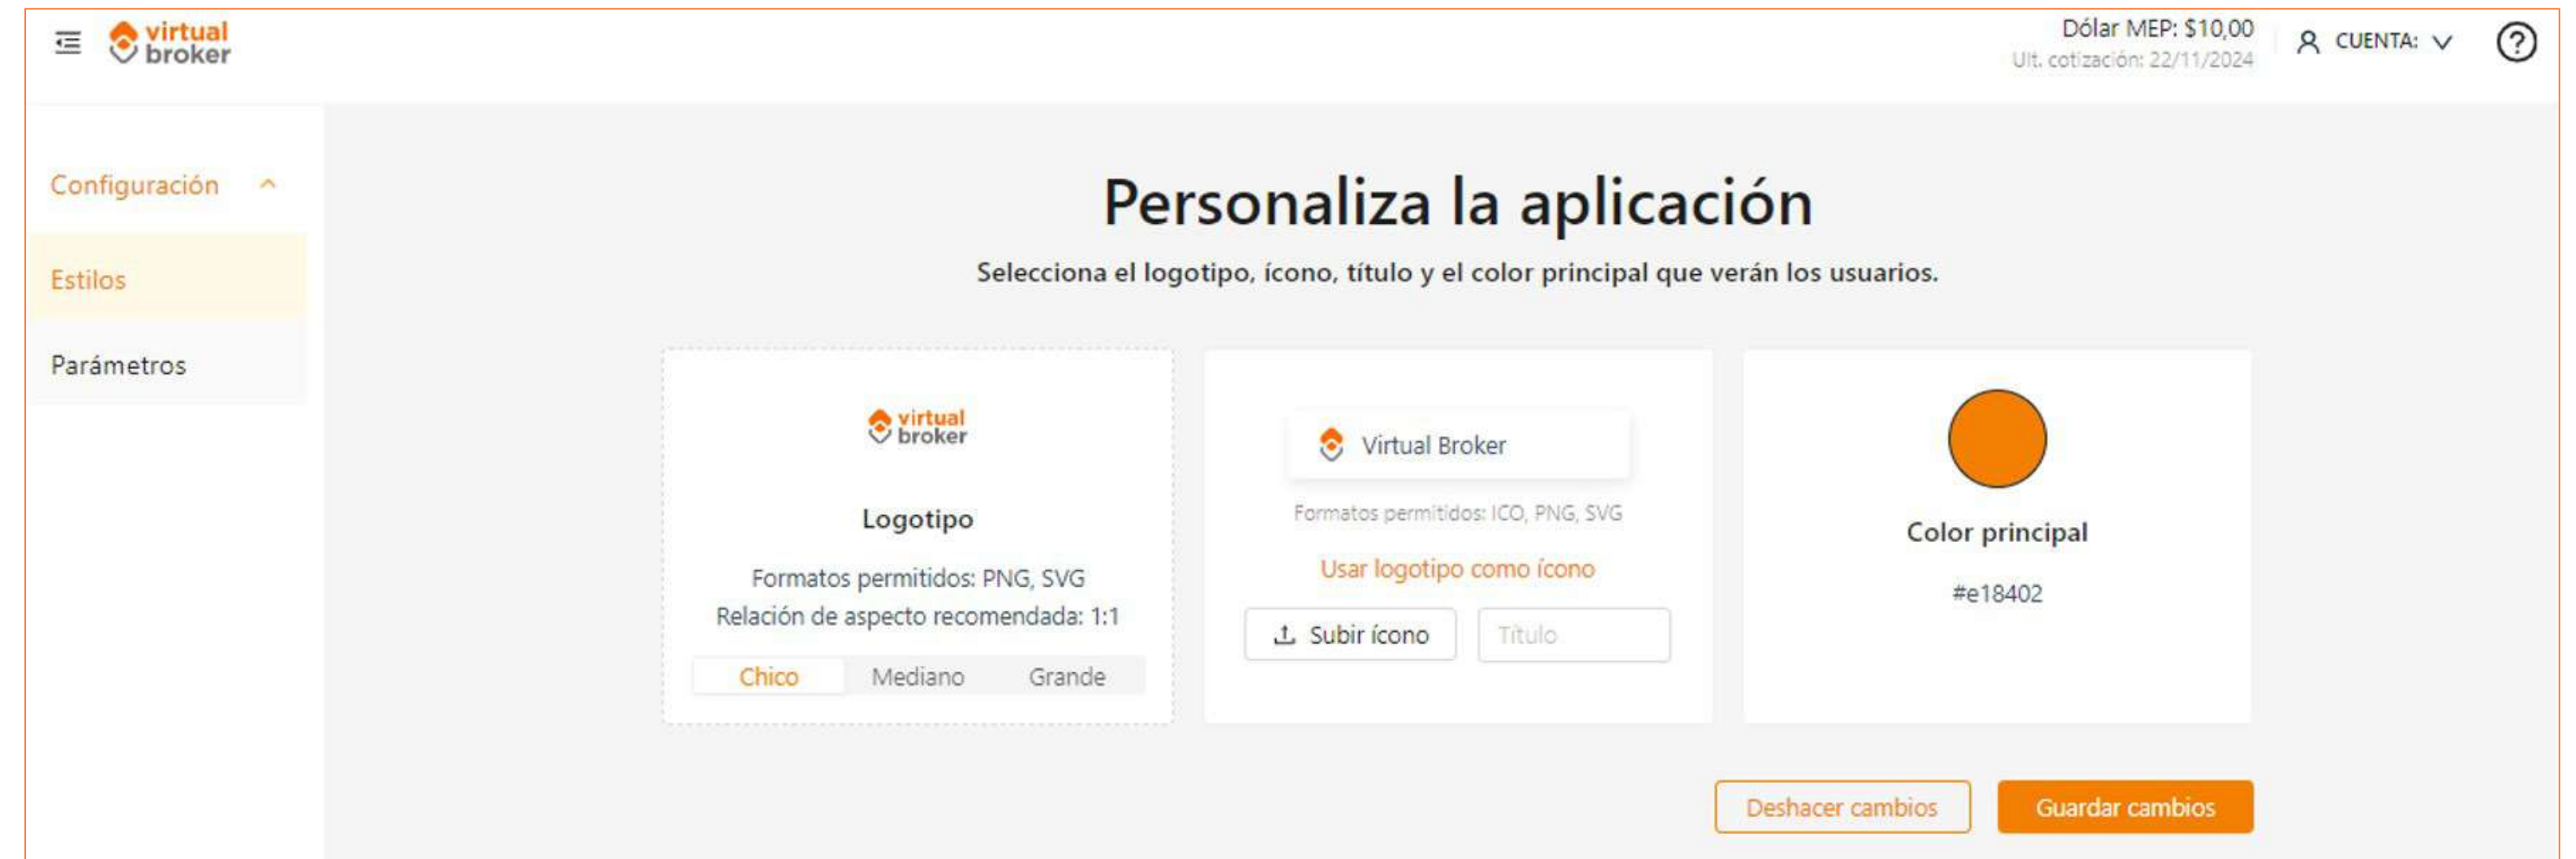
virtual broker

Dólar MEP: $10,00
Ult. cotización: 22/11/2024

CUENTA:

Configuración

Estilos

Parámetros

Personaliza la aplicación

Selecciona el logotipo, ícono, título y el color principal que verán los usuarios.

virtual broker

Logotipo

Formatos permitidos: PNG, SVG
Relación de aspecto recomendada: 1:1

Chico Mediano Grande

Virtual Broker

Formatos permitidos: ICO, PNG, SVG

Usar logotipo como ícono

Subir ícono

Título

Color principal

#e18402

Deshacer cambios

Guardar cambios